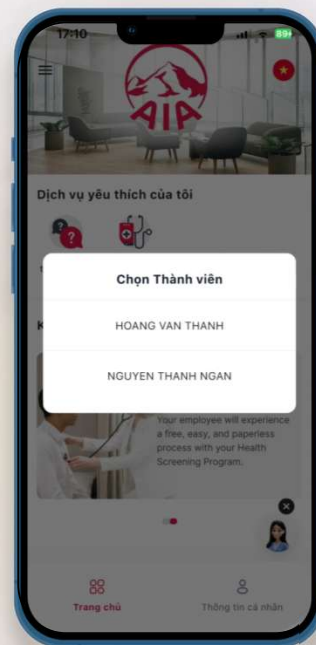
17:10

89

AIA

Dịch vụ yêu thích của tôi

Chọn Thành viên

HOANG VAN THANH

NGUYEN THANH NGAN

Your employee will experience a free, easy, and paperless process with your Health Screening Program.

Trang chủ

Thông tin cá nhân